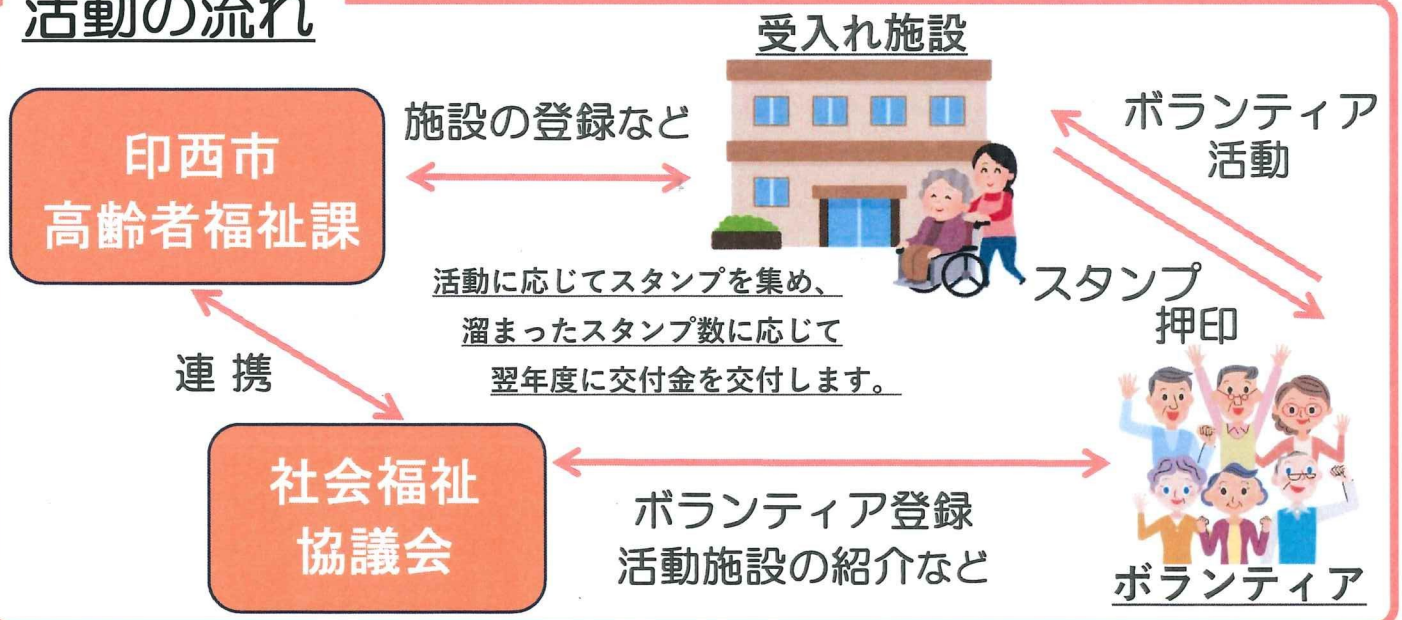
活動の流れ

受入れ施設

印西市
高齢者福祉課

施設の登録など

ボランティア
活動

スタンプ
押印

活動に応じてスタンプを集め、
溜まったスタンプ数に応じて
翌年度に交付金を交付します。

連 携

社会福祉
協議会

ボランティア登録
活動施設の紹介など

ボランティア